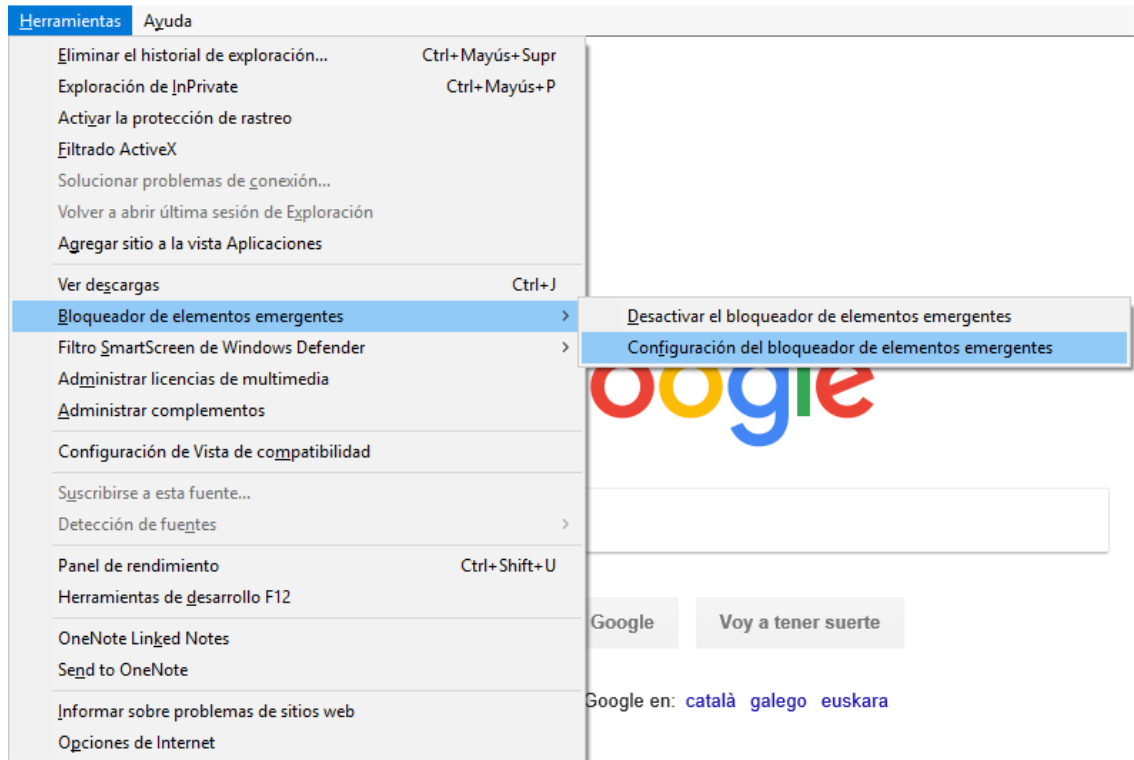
Herramientas Ayuda

Eliminar el historial de exploración... Ctrl+Mayús+Supr
Exploración de InPrivate Ctrl+Mayús+P
Activar la protección de rastreo
Filtrado ActiveX
Solucionar problemas de conexión...
Volver a abrir última sesión de Exploración
Agregar sitio a la vista Aplicaciones

Ver descargas Ctrl+J
Bloqueador de elementos emergentes
Filtro SmartScreen de Windows Defender
Administrar licencias de multimedia
Administrar complementos

Configuración de Vista de compatibilidad

Suscribirse a esta fuente...
Detección de fuentes

Panel de rendimiento Ctrl+Shift+U
Herramientas de desarrollo F12

OneNote Linked Notes
Send to OneNote

Informar sobre problemas de sitios web
Opciones de Internet

Desactivar el bloqueador de elementos emergentes
Configuración del bloqueador de elementos emergentes

oogle

Google
Voy a tener suerte

Google en: català galego euskara